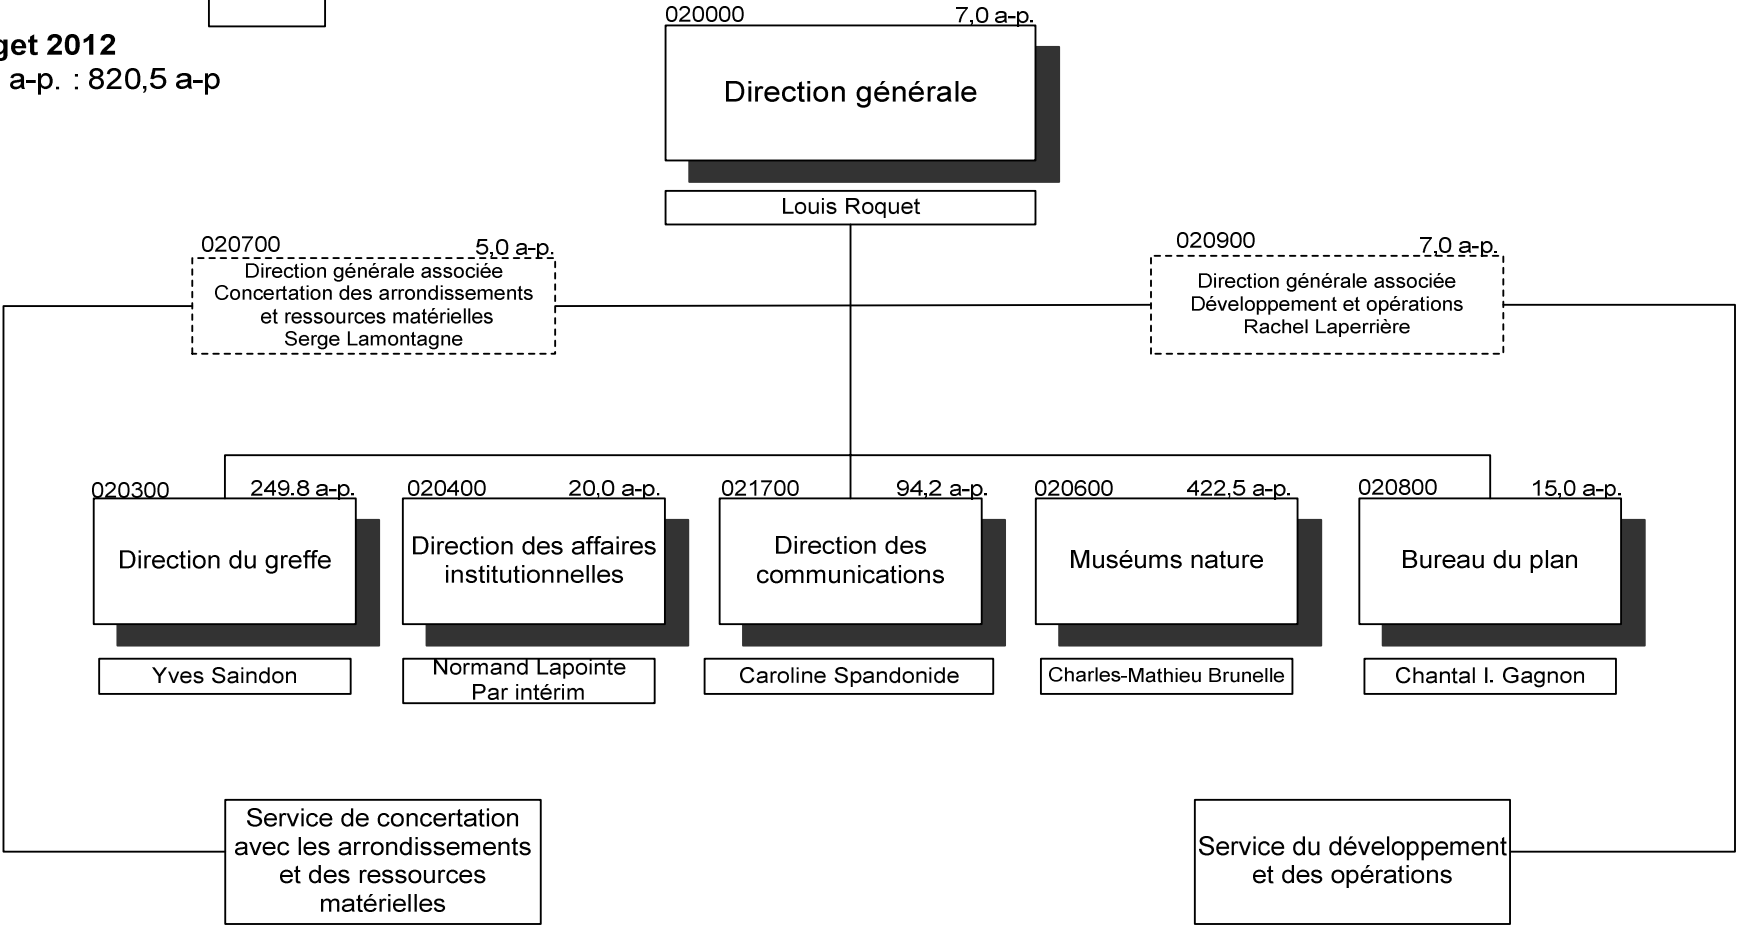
get 2012
a-p. : 820,5 a-p

020000 7,0 a-p.
Direction générale
Louis Roquet

020700 5,0 a-p.
Direction générale associée
Concertation des arrondissements et ressources matérielles
Serge Lamontagne

020900 7,0 a-p.
Direction générale associée
Développement et opérations
Rachel Laperrière

020300 249.8 a-p.
Direction du greffe
Yves Saindon

020400 20,0 a-p.
Direction des affaires institutionnelles
Normand Lapointe
Par intérim

021700 94,2 a-p.
Direction des communications
Caroline Spandonide

020600 422,5 a-p.
Muséums nature
Charles-Mathieu Brunelle

020800 15,0 a-p.
Bureau du plan
Chantal I. Gagnon

Service de concertation avec les arrondissements et des ressources matérielles

Service du développement et des opérations